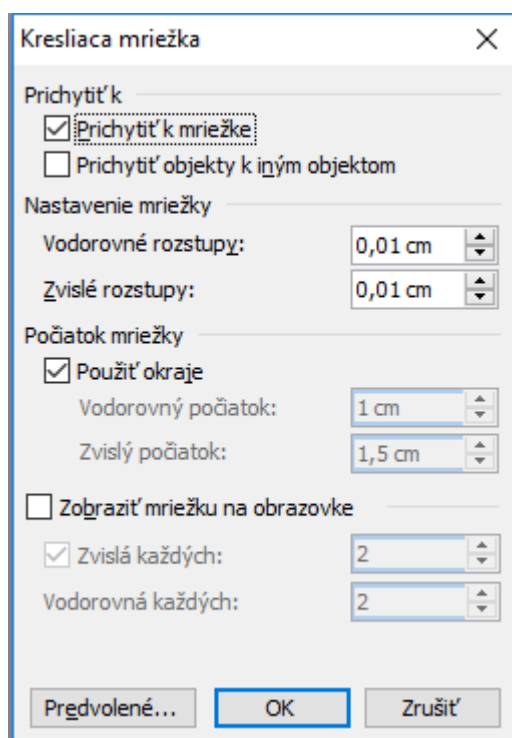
Kresliaca mriežka

Prichytiť k
Prichytiť k mriežke
Prichytiť objekty k iným objektom

Nastavenie mriežky
Vodorovné rozstupy: 0,01 cm
Zvislé rozstupy: 0,01 cm

Počiatok mriežky
Použiť okraje
Vodorovný počiatok: 1 cm
Zvislý počiatok: 1,5 cm

Zobraziť mriežku na obrazovke
Zvislá každých: 2
Vodorovná každých: 2

Predvolené... OK Zrušiť